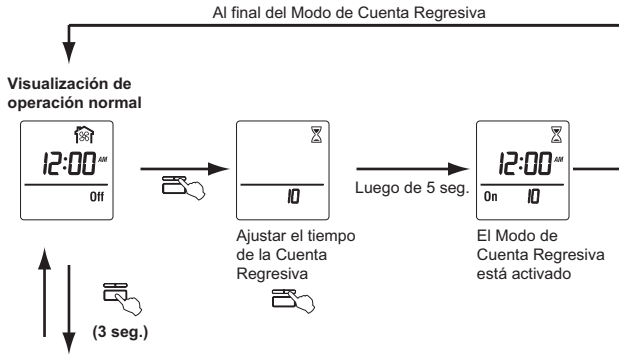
Al final del Modo de Cuenta Regresiva

Visualización de operación normal

12:00 AM

Off

10

Luego de 5 seg.

12:00 AM

On 10

Ajustar el tiempo de la Cuenta Regresiva

El Modo de Cuenta Regresiva está activado

(3 seg.)